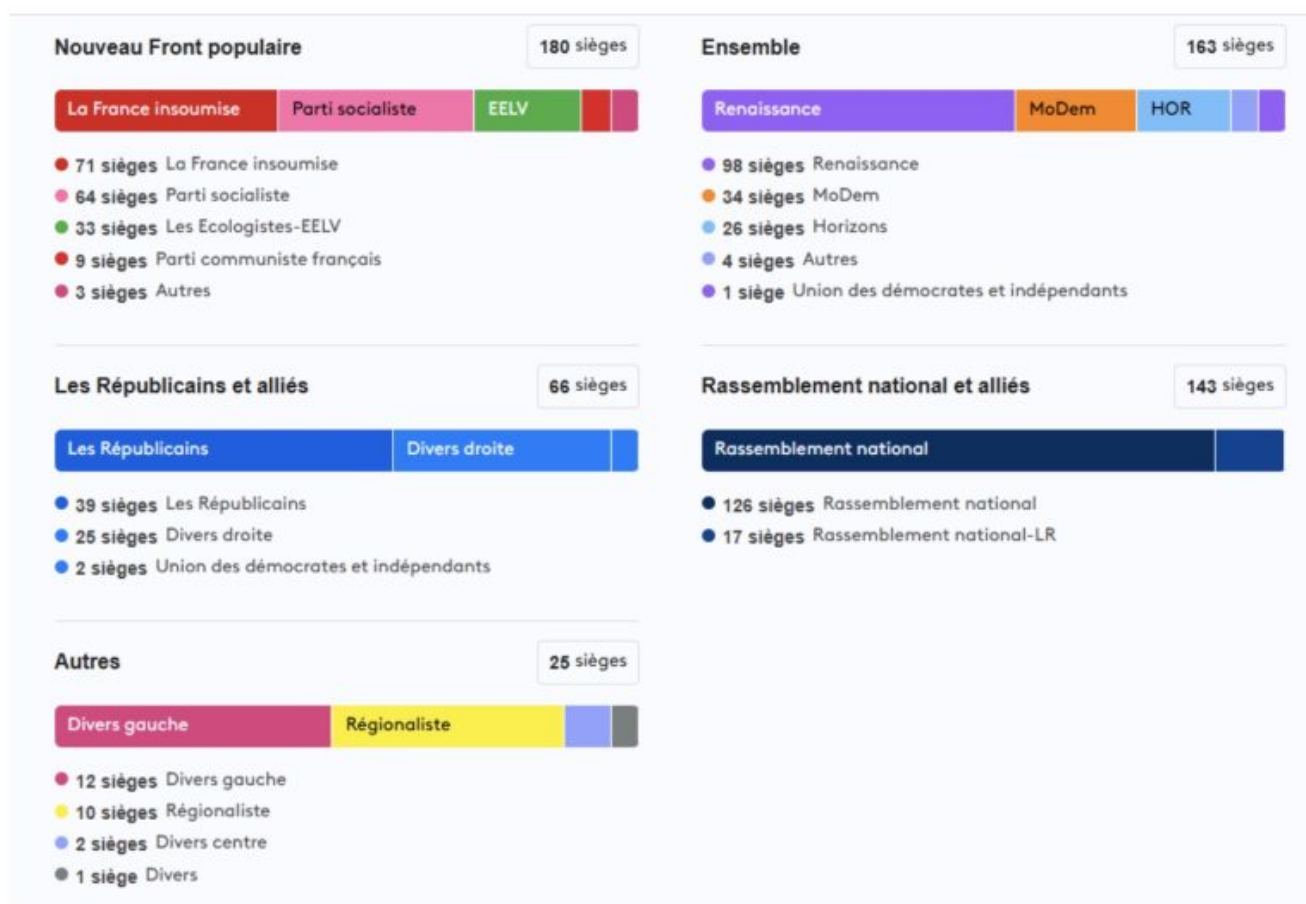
Nouveau Front populaire
180 sièges

La France insoumise | Parti socialiste | EELV

71 sièges La France insoumise
64 sièges Parti socialiste
33 sièges Les Ecologistes-EELV
9 sièges Parti communiste français
3 sièges Autres

Ensemble
163 sièges

Renaissance | MoDem | HOR

98 sièges Renaissance
34 sièges MoDem
26 sièges Horizons
4 sièges Autres
1 siège Union des démocrates et indépendants

Les Républicains et alliés
66 sièges

Les Républicains | Divers droite

39 sièges Les Républicains
25 sièges Divers droite
2 sièges Union des démocrates et indépendants

Rassemblement national et alliés
143 sièges

Rassemblement national

126 sièges Rassemblement national
17 sièges Rassemblement national-LR

Autres
25 sièges

Divers gauche | Régionaliste

12 sièges Divers gauche
10 sièges Régionaliste
2 sièges Divers centre
1 siège Divers